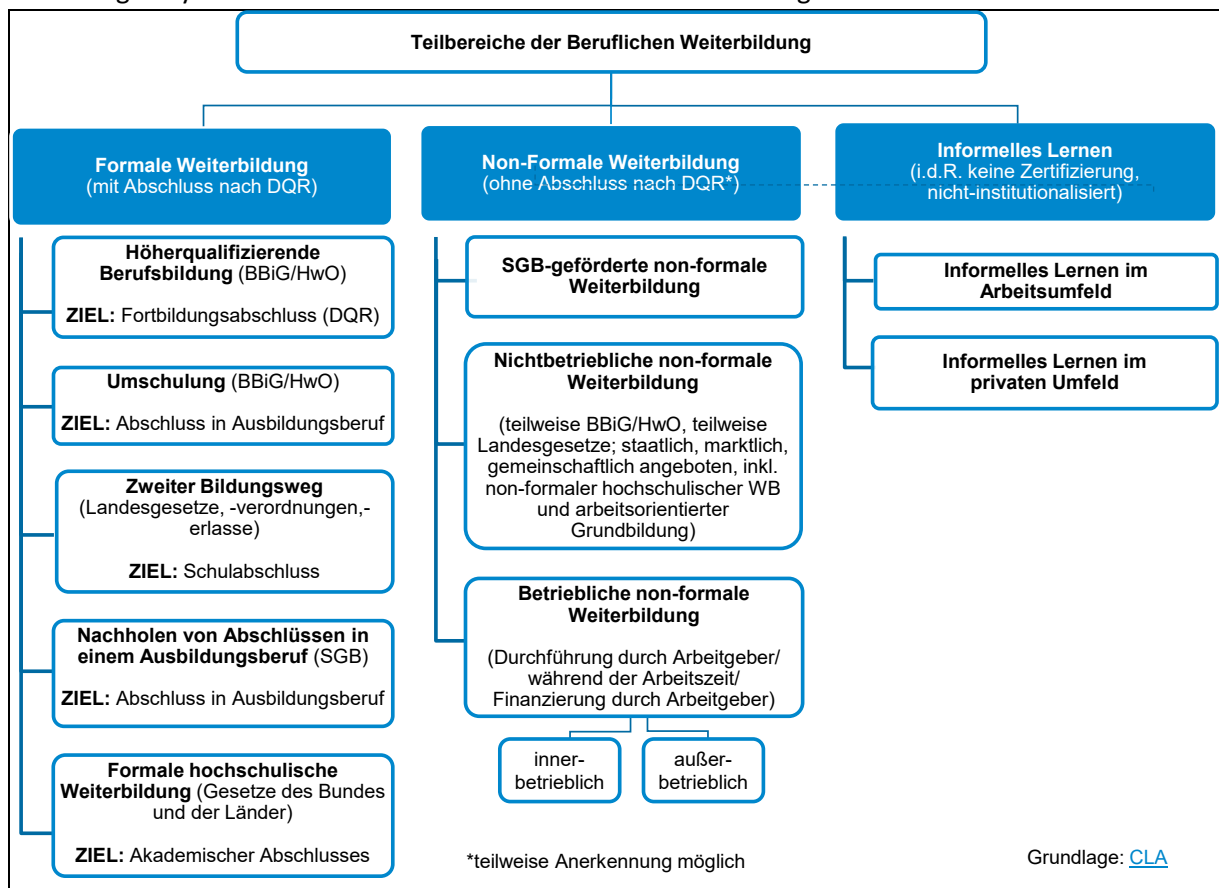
Teilbereiche der Beruflichen Weiterbildung

Formale Weiterbildung
(mit Abschluss nach DQR)

Non-Formale Weiterbildung
(ohne Abschluss nach DQR*)

Informelles Lernen
(i.d.R. keine Zertifizierung, nicht-institutionalisiert)

Höherqualifizierende Berufsbildung (BBiG/HwO)

ZIEL: Fortbildungsabschluss (DQR)

Umschulung (BBiG/HwO)

ZIEL: Abschluss in Ausbildungsberuf

Zweiter Bildungsweg
(Landesgesetze, -verordnungen,-erlasse)

ZIEL: Schulabschluss

Nachholen von Abschlüssen in einem Ausbildungsberuf (SGB)

ZIEL: Abschluss in Ausbildungsberuf

Formale hochschulische Weiterbildung (Gesetze des Bundes und der Länder)

ZIEL: Akademischer Abschlusses

SGB-geförderte non-formale Weiterbildung

Nichtbetriebliche non-formale Weiterbildung

(teilweise BBiG/HwO, teilweise Landesgesetze; staatlich, marktlich, gemeinschaftlich angeboten, inkl. non-formaler hochschulischer WB und arbeitsorientierter Grundbildung)

Betriebliche non-formale Weiterbildung

(Durchführung durch Arbeitgeber/ während der Arbeitszeit/ Finanzierung durch Arbeitgeber)

inner-betrieblich

außer-betrieblich

Informelles Lernen im Arbeitsumfeld

Informelles Lernen im privaten Umfeld

*teilweise Anerkennung möglich

Grundlage: CLA